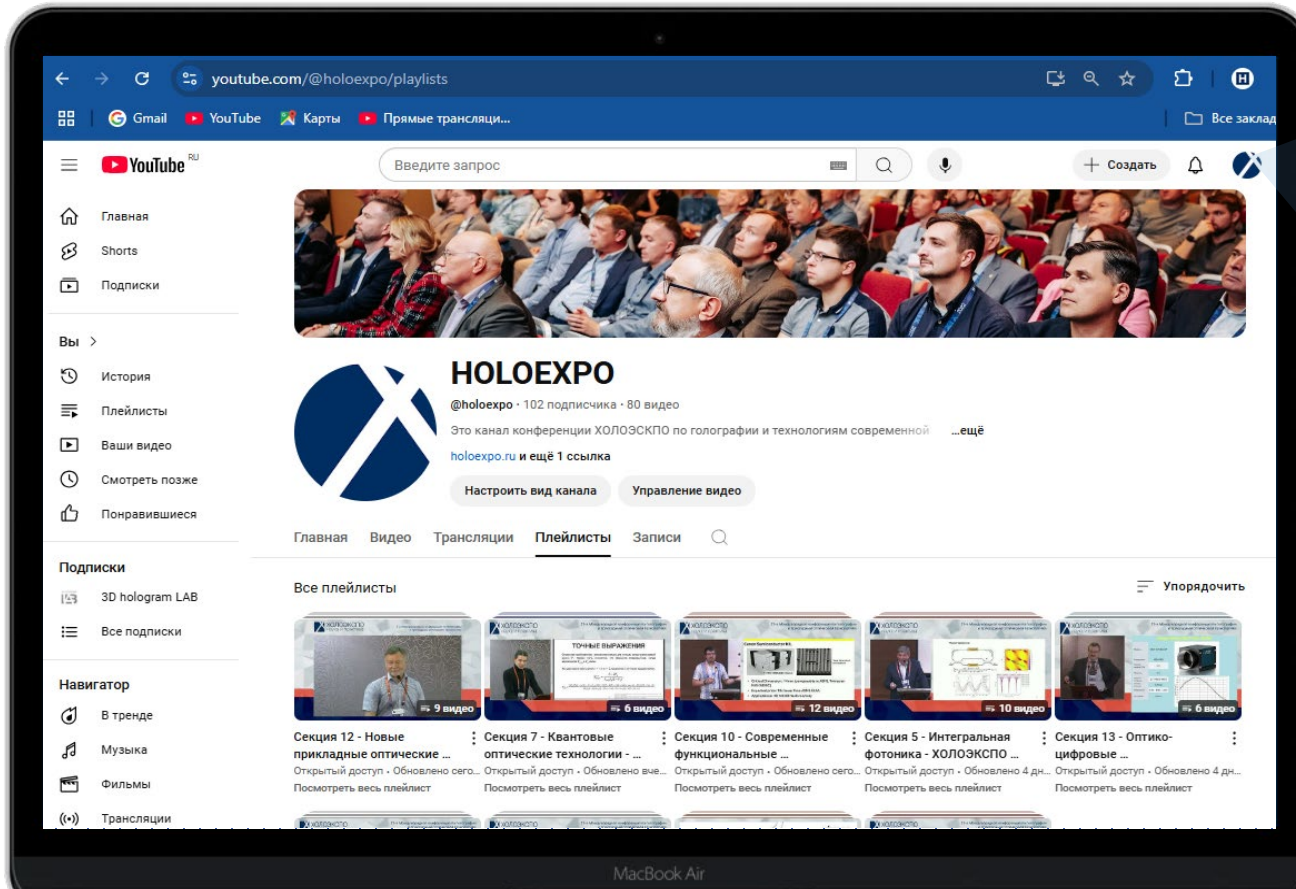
youtube.com/@holoexpo/playlists

Gmail YouTube Карты Прямые трансляци... Все заклад

YouTube RU

Введите запрос

Создать

Главная
Shorts
Подписки

Вы >
История
Плейлисты
Ваши видео
Смотреть позже
Понравившиеся

Подписки
3D hologram LAB
Все подписки

Навигатор
В тренде
Музыка
Фильмы
Трансляции

HOLOEXPO

@holoexpo · 102 подписчика · 80 видео

Это канал конференции ХОЛОЭКСПО по голографии и технологиям современной ...ещё

holoexpo.ru и ещё 1 ссылка

Настроить вид канала
Управление видео

Главная Видео Трансляции Плейлисты Записи

Все плейлисты
Упорядочить

9 видео
Секция 12 - Новые прикладные оптические ...
Открытый доступ · Обновлено сего...
Посмотреть весь плейлист

ТОЧНЫЕ ВЫРАЖЕНИЯ
6 видео
Секция 7 - Квантовые оптические технологии - ...
Открытый доступ · Обновлено вче...
Посмотреть весь плейлист

12 видео
Секция 10 - Современные функциональные ...
Открытый доступ · Обновлено сего...
Посмотреть весь плейлист

10 видео
Секция 5 - Интегральная фотоника - ХОЛОЭКСПО ...
Открытый доступ · Обновлено 4 дн...
Посмотреть весь плейлист

6 видео
Секция 13 - Оптико-цифровые ...
Открытый доступ · Обновлено 4 дн...
Посмотреть весь плейлист

MacBook Air